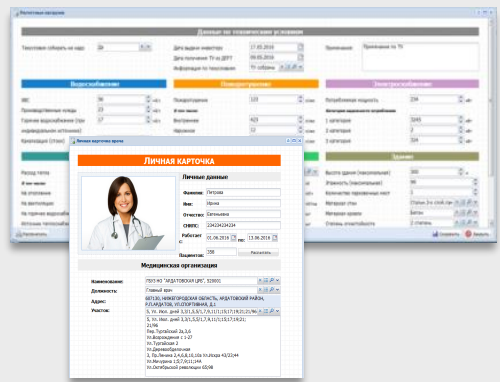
Регистровый каталог

Данные по техническим условиям

Техусловия собрать на кадр: Да

Дата выдачи инвестору: 17.05.2016

Дата получения ТУ из ДПРТ: 09.05.2016

Информация по техусловиям: ТУ собраны

Примечание: Приложение по ТУ

Водоснабжение

ВВС: 36 м³/ч

Производственные нужды: 23 м³/ч

Горячее водоснабжение (при индивидуальном источнике): 17 м³/ч

Канализация (сток): м³/ч

Расход тепла

Теплоснабжение

Пожаротушение: 125 л/сек

Внутреннее: 421 л/сек

Наружное: 123 л/сек

Электроснабжение

Потребляемая мощность: 234 кВт

Категория надежности снабжения

1 категория: 3245 кВт

2 категория: 2 кВт

3 категория: 324 кВт

Здание

Высота здания (наружная): 900 м

Этажность (наружная): 3

Количество подземных этажей: 1

Материал стен: Стеновые блоки

Материал кровли: Битум

Степень огнестойкости: 4

Личная карточка врача

ЛИЧНАЯ КАРТОЧКА

Личные данные

Фамилия: Петрова

Имя: Ирина

Отчество: Евгеньевна

СНИЛС: 23423423423А

Работает с: 01.06.2016 по: 13.06.2016

Пациентов: 700 Рассчитать

Медицинская организация

Наименование: ГБУЗ НО "АРДАТОВСКАЯ ЦРБ", 520001

Должность: Главный врач

Адрес: 607130, НИЖЕГОРОДСКАЯ ОБЛАСТЬ, АРДАТОВСКИЙ РАЙОН, Р.П.АРДАТОВ, УЛ.СПОРТИВНАЯ, Д.1

Участок: 3, Ул. Желдорожная 1 3,5,7,9,11;13;17;19;21;23;

3, Ул. Желдорожная 1 3,5,7,9,11;13;17;19;21;23;
21;96
Пер.Луговой 2а,3,6
Ул.Ворошилова 1 1-37
Ул.Гагарина 2
Ул.Дзержинского
3, Пр.Ленина 2,4,6,8,10,10а Ул.Гоголя 40/22/44
Ул.Метузина 1,5,7,9,11,14А
Ул.Октябрьской революции 65/98

Сохранить

Отменить